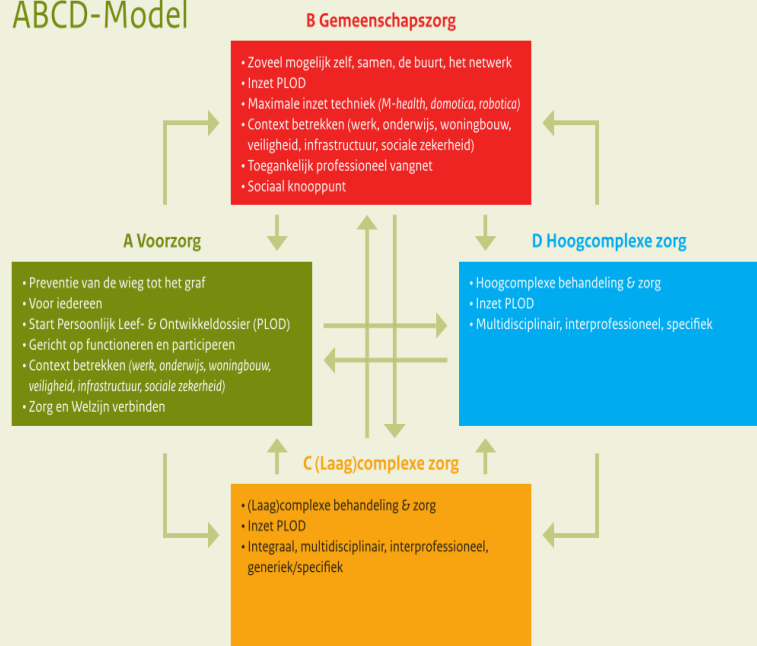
ABCD-Model

B Gemeenschapszorg

• Zoveel mogelijk zelf, samen, de buurt, het netwerk
• Inzet PLOD
• Maximale inzet techniek (M-health, domotica, robotica)
• Context betrekken (werk, onderwijs, woningbouw, veiligheid, infrastructuur, sociale zekerheid)
• Toegankelijk professioneel vangnet
• Sociaal knooppunt

A Voorzorg

• Preventie van de wieg tot het graf
• Voor iedereen
• Start Persoonlijk Leef- & Ontwikkeldossier (PLOD)
• Gericht op functioneren en participeren
• Context betrekken (werk, onderwijs, woningbouw, veiligheid, infrastructuur, sociale zekerheid)
• Zorg en Welzijn verbinden

D Hoogcomplexe zorg

• Hoogcomplexe behandeling & zorg
• Inzet PLOD
• Multidisciplinair, interprofessioneel, specifiek

C (Laag)complexe zorg

• (Laag)complexe behandeling & zorg
• Inzet PLOD
• Integraal, multidisciplinair, interprofessioneel, generiek/specifiek